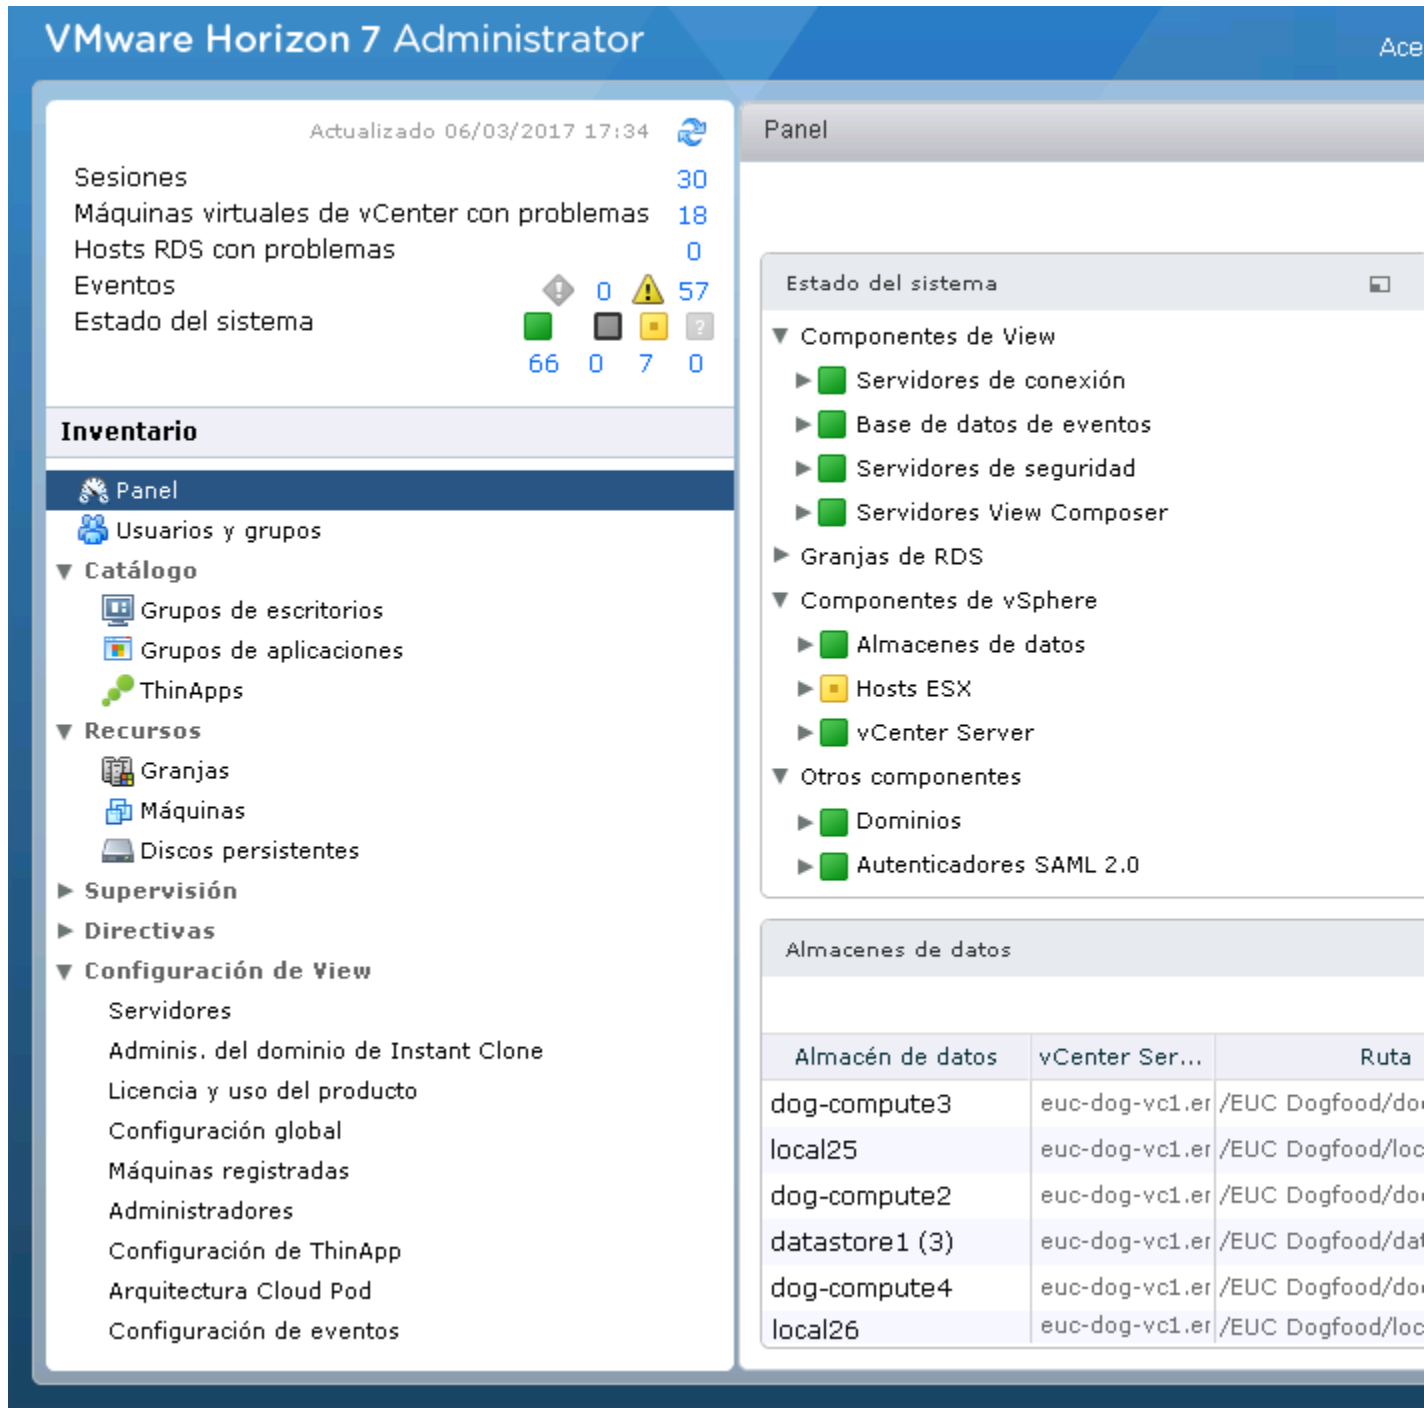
VMware Horizon 7 Administrator

Ace

Actualizado 06/03/2017 17:34

Sesiones 30
Máquinas virtuales de vCenter con problemas 18
Hosts RDS con problemas 0
Eventos 0 57
Estado del sistema
66 0 7 0

Inventario

Panel
Usuarios y grupos
Catálogo
Grupos de escritorios
Grupos de aplicaciones
ThinApps
Recursos
Granjas
Máquinas
Discos persistentes
Supervisión
Directivas
Configuración de View
Servidores
Adminis. del dominio de Instant Clone
Licencia y uso del producto
Configuración global
Máquinas registradas
Administradores
Configuración de ThinApp
Arquitectura Cloud Pod
Configuración de eventos

Panel

Estado del sistema

Componentes de View
Servidores de conexión
Base de datos de eventos
Servidores de seguridad
Servidores View Composer
Granjas de RDS
Componentes de vSphere
Almacenes de datos
Hosts ESX
vCenter Server
Otros componentes
Dominios
Autenticadores SAML 2.0

Almacenes de datos

| Almacén de datos | vCenter Ser... | Ruta |
|---|---|---|
| dog-compute3 | euc-dog-vc1.er | /EUC Dogfood/do |
| local25 | euc-dog-vc1.er | /EUC Dogfood/loc |
| dog-compute2 | euc-dog-vc1.er | /EUC Dogfood/do |
| datastore1 (3) | euc-dog-vc1.er | /EUC Dogfood/dat |
| dog-compute4 | euc-dog-vc1.er | /EUC Dogfood/do |
| local26 | euc-dog-vc1.er | /EUC Dogfood/loc |